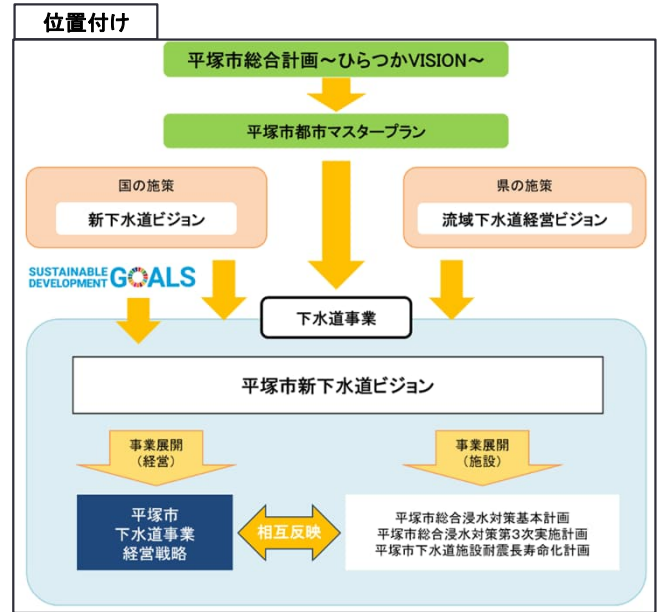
位置付け

平塚市総合計画～ひらつかVISION～

平塚市都市マスタープラン

国の施策

新下水道ビジョン

県の施策

流域下水道経営ビジョン

SUSTAINABLE DEVELOPMENT GOALS

下水道事業

平塚市新下水道ビジョン

事業展開
（経営）

事業展開
（施設）

平塚市
下水道事業
経営戦略

相互反映

平塚市総合浸水対策基本計画
平塚市総合浸水対策第3次実施計画
平塚市下水道施設耐震長寿命化計画